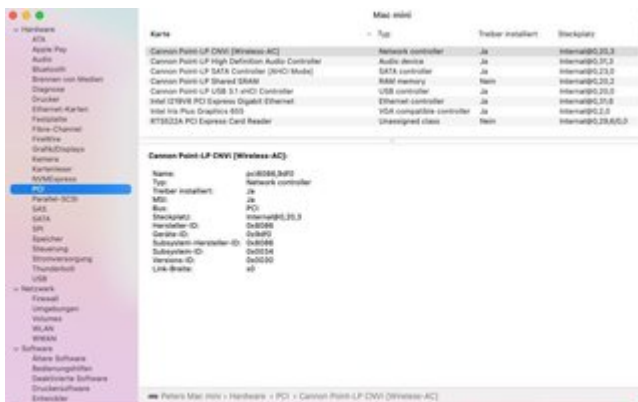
Mac mini

Hardware
ATA
Apple Pay
Audio
Bluetooth
Brennen von Medien
Diagnose
Drucker
Ethernet-Karten
Festplatte
Fibre-Channel
FireWire
Grafik/Displays
Kamera
Kartenleser
NVMExpress
PCI
Parallel-SCSI
SAS
SATA
SPI
Speicher
Steuerung
Stromversorgung
Thunderbolt
USB
Netzwerk
Firewall
Umgebungen
Volumes
WLAN
WWAN
Software
Ältere Software
Bedienungshilfen
Deaktivierte Software
Druckersoftware
Entwickler

| Karte | Typ | Treiber installiert | Steckplatz |
|---|---|---|---|
| Cannon Point-LP CNVi [Wireless-AC] | Network controller | Ja | Internal@0,20,3 |
| Cannon Point-LP High Definition Audio Controller | Audio device | Ja | Internal@0,31,3 |
| Cannon Point-LP SATA Controller [AHCI Mode] | SATA controller | Ja | Internal@0,23,0 |
| Cannon Point-LP Shared SRAM | RAM memory | Nein | Internal@0,20,2 |
| Cannon Point-LP USB 3.1 xHCI Controller | USB controller | Ja | Internal@0,20,0 |
| Intel I219V8 PCI Express Gigabit Ethernet | Ethernet controller | Ja | Internal@0,31,6 |
| Intel Iris Plus Graphics 655 | VGA compatible controller | Ja | Internal@0,2,0 |
| RTS522A PCI Express Card Reader | Unassigned class | Nein | Internal@0,29,6/0,0 |

Cannon Point-LP CNVi [Wireless-AC]:

Name: pci8086,9df0
Typ: Network controller
Treiber installiert: Ja
MSI: Ja
Bus: PCI
Steckplatz: Internal@0,20,3
Hersteller-ID: 0x8086
Geräte-ID: 0x9df0
Subsystem-Hersteller-ID: 0x8086
Subsystem-ID: 0x0034
Versions-ID: 0x0030
Link-Breite: x0

Peters Mac mini › Hardware › PCI › Cannon Point-LP CNVi [Wireless-AC]